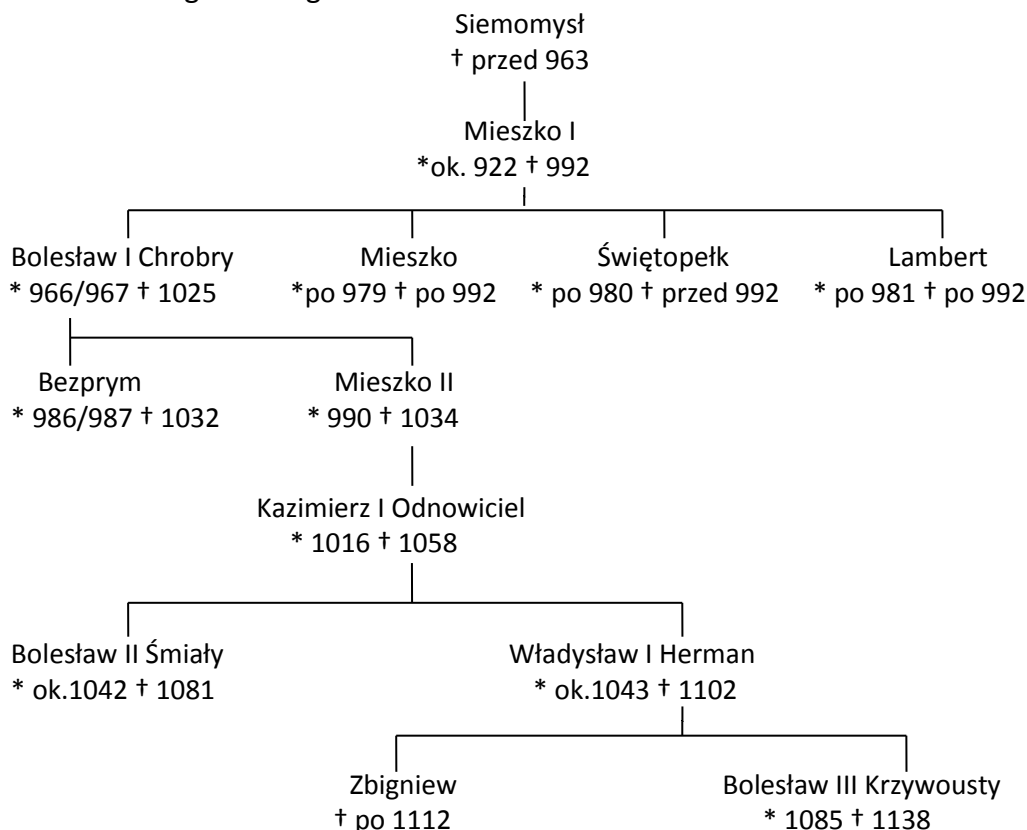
Siemomysł
† przed 963

Mieszko I
*ok. 922 † 992

Bolesław I Chrobry
* 966/967 † 1025

Mieszko
*po 979 † po 992

Świętopełk
* po 980 † przed 992

Lambert
* po 981 † po 992

Bezprym
* 986/987 † 1032

Mieszko II
* 990 † 1034

Kazimierz I Odnowiciel
* 1016 † 1058

Bolesław II Śmiały
* ok.1042 † 1081

Władysław I Herman
* ok.1043 † 1102

Zbigniew
† po 1112

Bolesław III Krzywousty
* 1085 † 1138